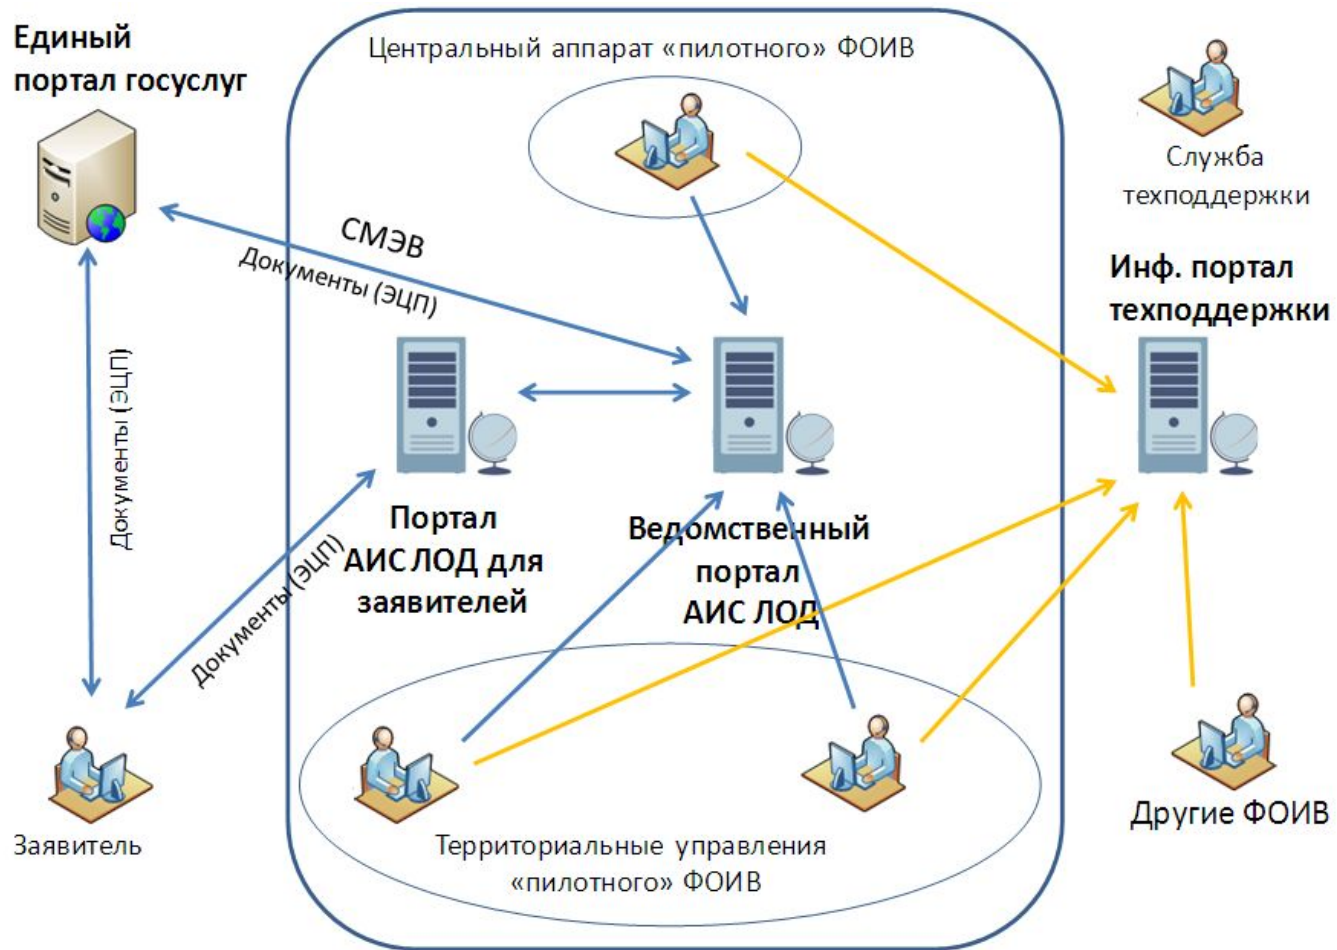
Единый портал госуслуг

Центральный аппарат «пилотного» ФОИВ

Служба техподдержки

СМЭВ

Документы (ЭЦП)

Инф. портал техподдержки

Документы (ЭЦП)

Портал АИС ЛОД для заявителей

Ведомственный портал АИС ЛОД

Документы (ЭЦП)

Заявитель

Территориальные управления «пилотного» ФОИВ

Другие ФОИВ